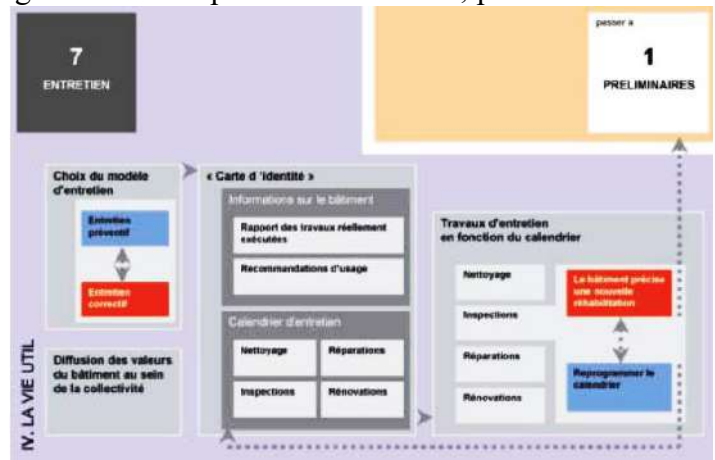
7
ENTRETIEN

passer a
1
PRELIMINAIRES

Choix du modèle d'entretien

Entretien préventif

Entretien correctif

« Carte d'identité »

Informations sur le bâtiment

Rapport des travaux réellement exécutés

Recommandations d'usage

Calendrier d'entretien

Nettoyage

Réparations

Inspections

Rénovations

Travaux d'entretien en fonction du calendrier

Nettoyage

Inspections

Réparations

Rénovations

Le bâtiment précise une nouvelle réhabilitation

Reprogrammer le calendrier

Diffusion des valeurs du bâtiment au sein de la collectivité

IV. LA VIE UTIL